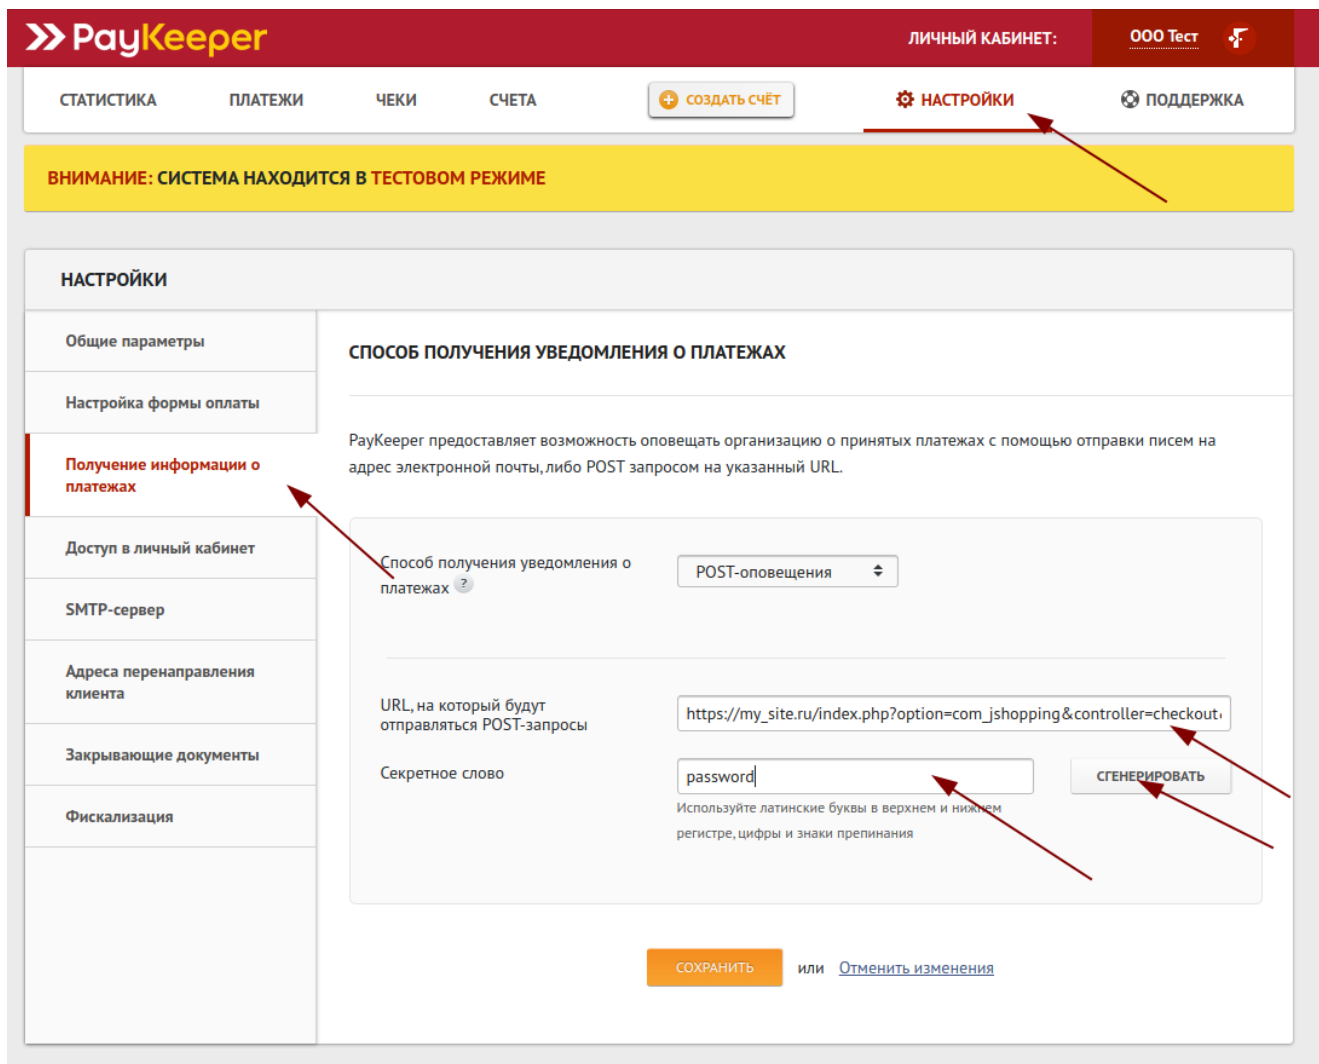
PayKeeper

ЛИЧНЫЙ КАБИНЕТ: ООО Тест

СТАТИСТИКА ПЛАТЕЖИ ЧЕКИ СЧЕТА СОЗДАТЬ СЧЁТ НАСТРОЙКИ ПОДДЕРЖКА

ВНИМАНИЕ: СИСТЕМА НАХОДИТСЯ В ТЕСТОВОМ РЕЖИМЕ

НАСТРОЙКИ

Общие параметры

Настройка формы оплаты

Получение информации о платежах

Доступ в личный кабинет

SMTP-сервер

Адреса перенаправления клиента

Закрывающие документы

Фискализация

СПОСОБ ПОЛУЧЕНИЯ УВЕДОМЛЕНИЯ О ПЛАТЕЖАХ

PayKeeper предоставляет возможность оповещать организацию о принятых платежах с помощью отправки писем на адрес электронной почты, либо POST запросом на указанный URL.

Способ получения уведомления о платежах ?

POST-оповещения

URL, на который будут отправляться POST-запросы

https://my_site.ru/index.php?option=com_jshopping&controller=checkout

Секретное слово

password

СГЕНЕРИРОВАТЬ

Используйте латинские буквы в верхнем и нижнем регистре, цифры и знаки препинания

СОХРАНИТЬ или Отменить изменения